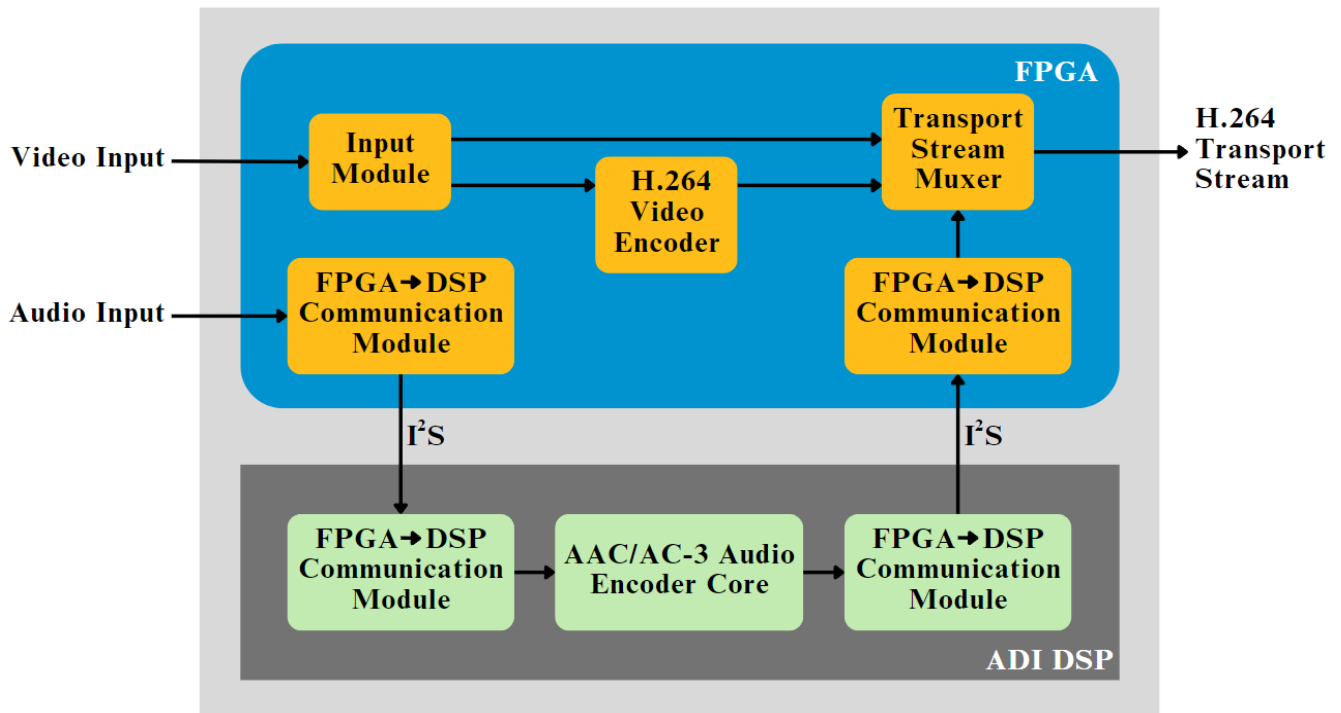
FPGA

Video Input

Input Module

H.264 Video Encoder

Transport Stream Muxer

H.264 Transport Stream

Audio Input

FPGA→DSP Communication Module

FPGA→DSP Communication Module

$I^2S$

$I^2S$

FPGA→DSP Communication Module

AAC/AC-3 Audio Encoder Core

FPGA→DSP Communication Module

ADI DSP